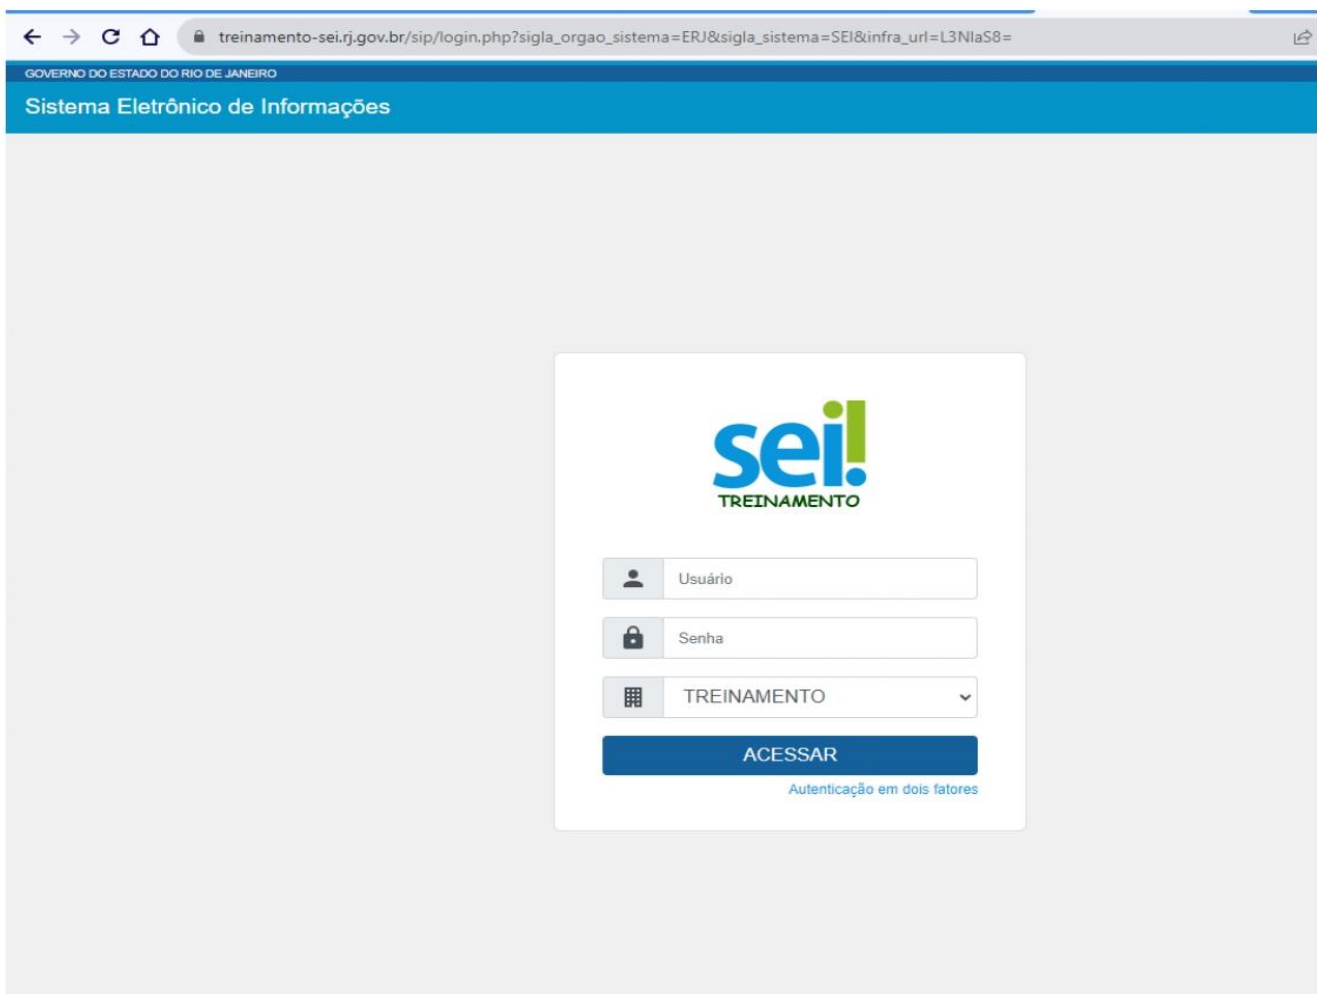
treinamento-sei.rj.gov.br/sip/login.php?sigla_orgao_sistema=ERJ&sigla_sistema=SEI&infra_url=L3NlaS8=

GOVERNO DO ESTADO DO RIO DE JANEIRO

Sistema Eletrônico de Informações

sei!
TREINAMENTO

Usuário

Senha

TREINAMENTO

ACESSAR

Autenticação em dois fatores